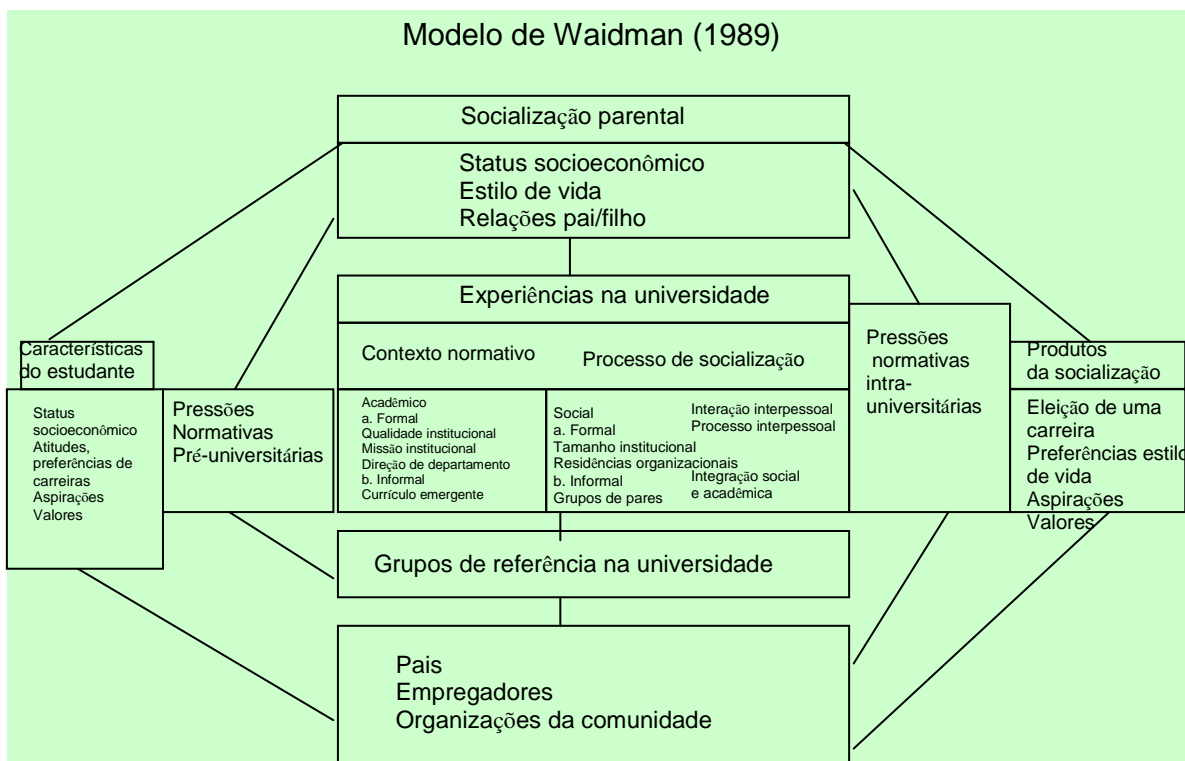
Modelo de Waidman (1989)

Socialização parental

Status socioeconômico
Estilo de vida
Relações pai/filho

Experiências na universidade

Contexto normativo

Processo de socialização

Acadêmico
a. Formal
Qualidade institucional
Missão institucional
Direção de departamento
b. Informal
Currículo emergente

Social
a. Formal
Tamanho institucional
Residências organizacionais
b. Informal
Grupos de pares

Interação interpessoal
Processo interpessoal

Integração social
e acadêmica

Características
do estudante

Status
socioeconômico
Atitudes,
preferências de
carreiras
Aspirações
Valores

Pressões
Normativas
Pré-universitárias

Pressões
normativas
intra-
universitárias

Produtos
da socialização

Eleição de uma
carreira
Preferências estilo
de vida
Aspirações
Valores

Grupos de referência na universidade

Pais
Empregadores
Organizações da comunidade